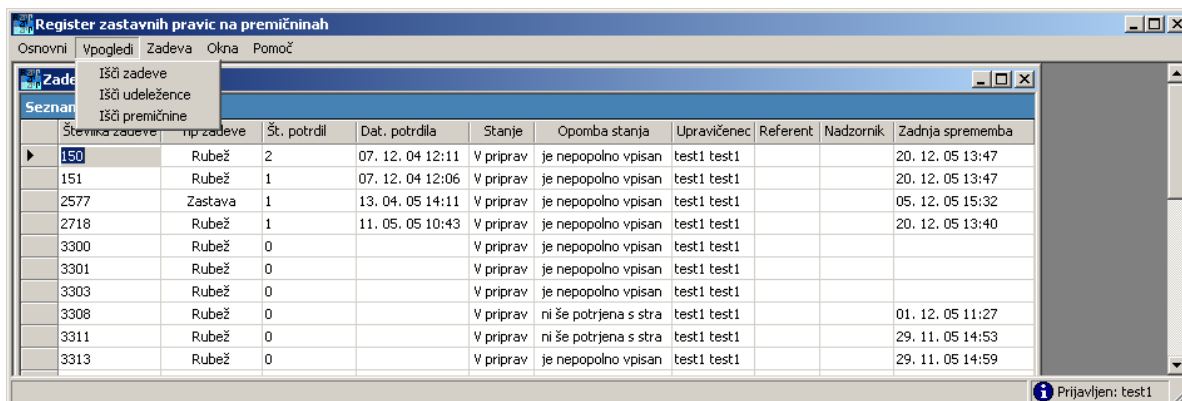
Register zastavnih pravic na premičninah

Osnovni Vpogledi Zadeva Okna Pomoč

Išči zadeve
Išči udeležence
Išči premičnine

Zade

Seznan

| Številka zadeve | Tip zadeve | Št. potrdil | Dat. potrdila | Stanje | Opomba stanja | Upravičenec | Referent | Nadzornik | Zadnja sprememba |
|---|---|---|---|---|---|---|---|---|---|
| 150 | Rubež | 2 | 07. 12. 04 12:11 | V pripray | je nepopolno vpisan | test1 test1 | | | 20. 12. 05 13:47 |
| 151 | Rubež | 1 | 07. 12. 04 12:06 | V pripray | je nepopolno vpisan | test1 test1 | | | 20. 12. 05 13:47 |
| 2577 | Zastava | 1 | 13. 04. 05 14:11 | V pripray | je nepopolno vpisan | test1 test1 | | | 05. 12. 05 15:32 |
| 2718 | Rubež | 1 | 11. 05. 05 10:43 | V pripray | je nepopolno vpisan | test1 test1 | | | 20. 12. 05 13:40 |
| 3300 | Rubež | 0 | | V pripray | je nepopolno vpisan | test1 test1 | | | |
| 3301 | Rubež | 0 | | V pripray | je nepopolno vpisan | test1 test1 | | | |
| 3303 | Rubež | 0 | | V pripray | je nepopolno vpisan | test1 test1 | | | |
| 3308 | Rubež | 0 | | V pripray | ni še potrjena s stra | test1 test1 | | | 01. 12. 05 11:27 |
| 3311 | Rubež | 0 | | V pripray | ni še potrjena s stra | test1 test1 | | | 29. 11. 05 14:53 |
| 3313 | Rubež | 0 | | V pripray | je nepopolno vpisan | test1 test1 | | | 29. 11. 05 14:59 |

Prijavljen: test1